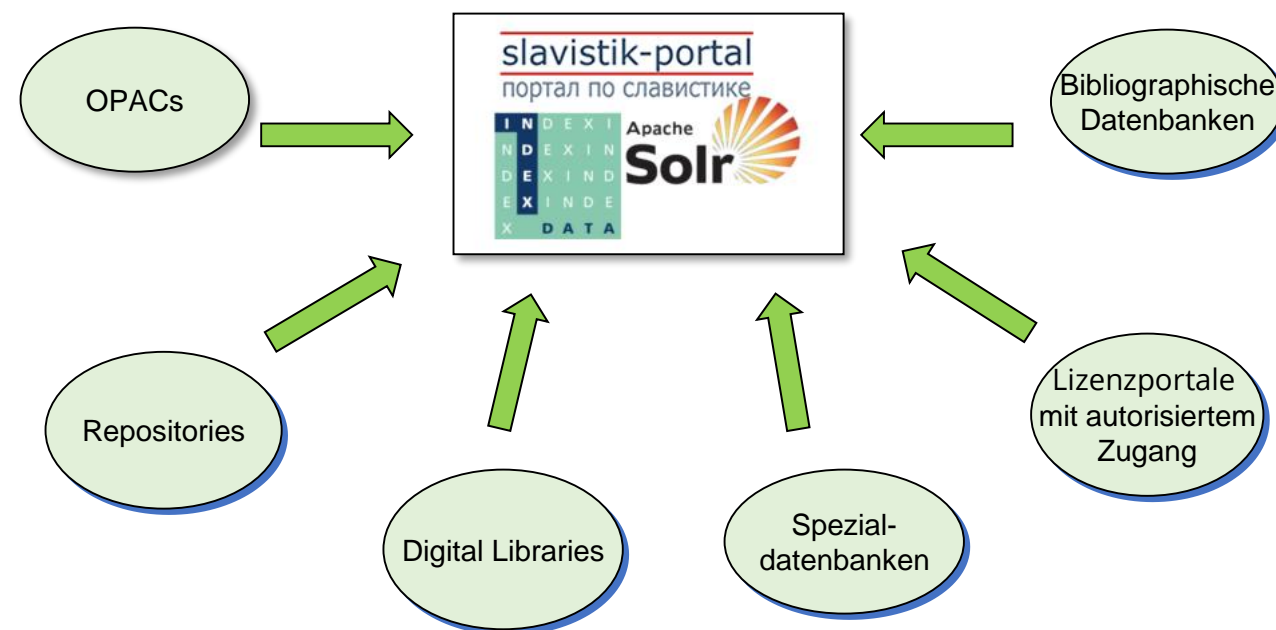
OPACs

slavistik-portal
портал по славистике

| I | N | D | E | X | I |
|---|---|---|---|---|---|
| N | D | E | X | I | N |
| D | E | X | I | N | D |
| E | X | I | N | D | E |
| X | D | A | T | A | |

Apache
Solr

Bibliographische Datenbanken

Repositories

Digital Libraries

Spezial-datenbanken

Lizenzportale mit autorisiertem Zugang